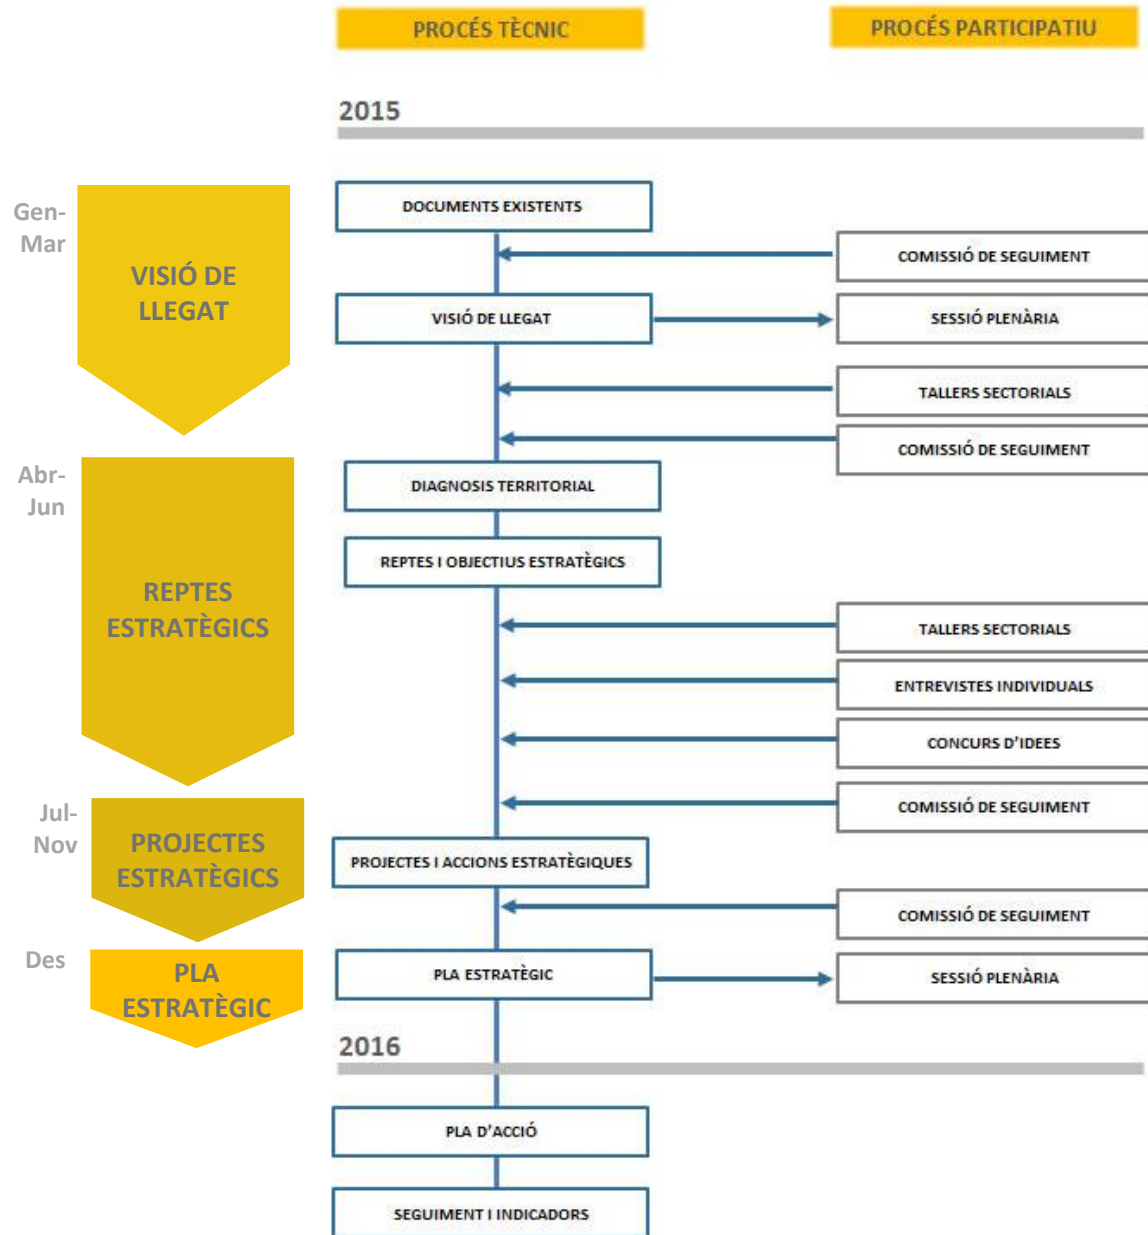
PROCÉS TÈCNIC

PROCÉS PARTICIPATIU

2015

Gen-Mar

VISIÓ DE LLEGAT

DOCUMENTS EXISTENTS

COMISSIÓ DE SEGUIMENT

VISIÓ DE LLEGAT

SESSIÓ PLENÀRIA

TALLERS SECTORIALS

COMISSIÓ DE SEGUIMENT

Abr-Jun

REPTES ESTRATÈGICS

DIAGNOSIS TERRITORIAL

REPTES I OBJECTIUS ESTRATÈGICS

TALLERS SECTORIALS

ENTREVISTES INDIVIDUALS

CONCURS D'IDEES

COMISSIÓ DE SEGUIMENT

Jul-Nov

PROJECTES ESTRATÈGICS

PROJECTES I ACCIONS ESTRATÈGIQUES

COMISSIÓ DE SEGUIMENT

Des

PLA ESTRATÈGIC

PLA ESTRATÈGIC

SESSIÓ PLENÀRIA

2016

PLA D'ACCIÓ

SEGUIMENT I INDICADORS